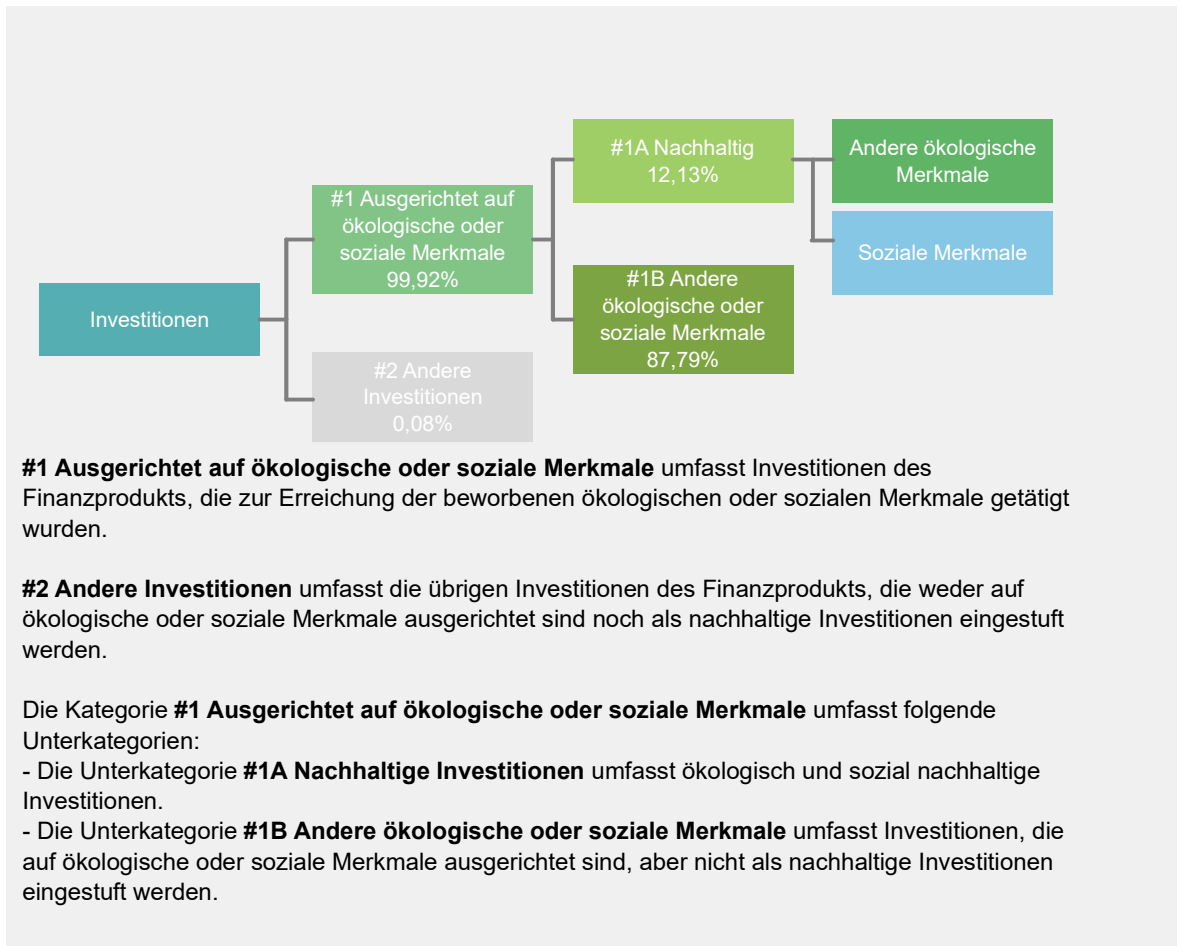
Investitionen

#1 Ausgerichtet auf ökologische oder soziale Merkmale
99,92%

#2 Andere Investitionen
0,08%

#1A Nachhaltig
12,13%

#1B Andere ökologische oder soziale Merkmale
87,79%

Andere ökologische Merkmale

Soziale Merkmale

**#1 Ausgerichtet auf ökologische oder soziale Merkmale** umfasst Investitionen des Finanzprodukts, die zur Erreichung der beworbenen ökologischen oder sozialen Merkmale getätigt wurden.

**#2 Andere Investitionen** umfasst die übrigen Investitionen des Finanzprodukts, die weder auf ökologische oder soziale Merkmale ausgerichtet sind noch als nachhaltige Investitionen eingestuft werden.

Die Kategorie **#1 Ausgerichtet auf ökologische oder soziale Merkmale** umfasst folgende Unterkategorien:
- Die Unterkategorie **#1A Nachhaltige Investitionen** umfasst ökologisch und sozial nachhaltige Investitionen.
- Die Unterkategorie **#1B Andere ökologische oder soziale Merkmale** umfasst Investitionen, die auf ökologische oder soziale Merkmale ausgerichtet sind, aber nicht als nachhaltige Investitionen eingestuft werden.